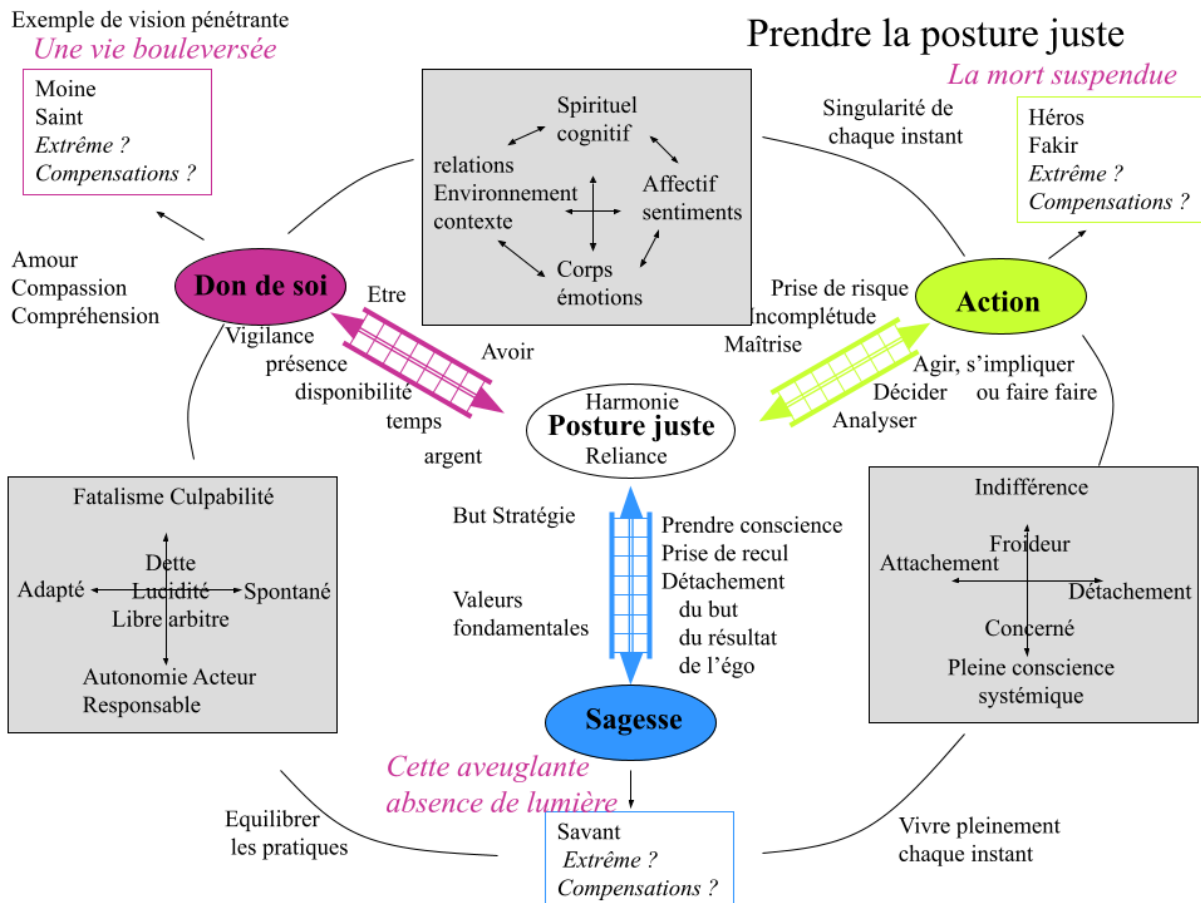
Exemple de vision pénétrante

Une vie bouleversée

Moine
Saint
Extrême ?
Compensations ?

Prendre la posture juste

La mort suspendue

Singularité de chaque instant

Héros
Fakir
Extrême ?
Compensations ?

Spirituel
cognitif
relations
Environnement
contexte
Affectif
sentiments
Corps
émotions

Amour
Compassion
Compréhension

Don de soi

Etre

Vigilance
présence
disponibilité
temps
argent

Avoir

Prise de risque
Incomplétude
Maîtrise

Action

Agir, s'impliquer ou faire faire

Décider
Analyser

Harmonie
Posture juste
Reliance

Fatalisme Culpabilité
Dette
Adapté
Lucidité
Spontané
Libre arbitre
Autonomie Acteur
Responsable

But Stratégie

Valeurs fondamentales

Prendre conscience
Prise de recul
Détachement
du but
du résultat
de l'égo

Indifférence
Froideur
Attachement
Détachement
Concerné
Pleine conscience
systémique

Sagesse

Cette aveuglante absence de lumière

Equilibrer les pratiques

Savant
Extrême ?
Compensations ?

Vivre pleinement chaque instant